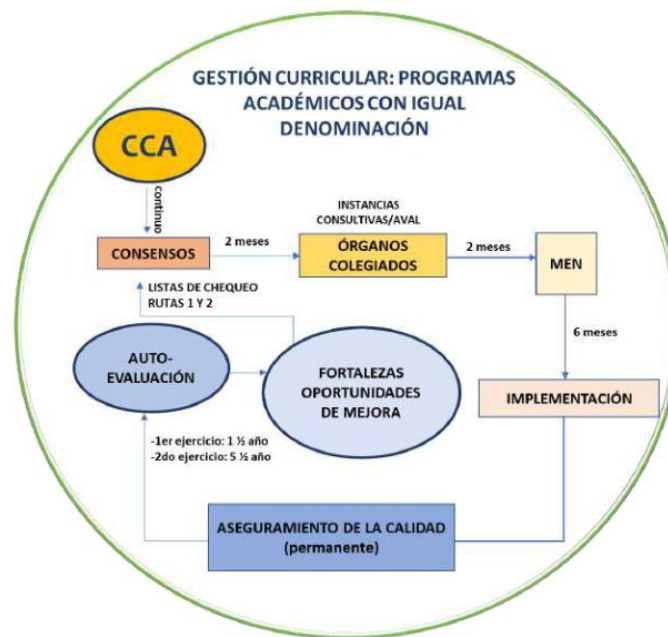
GESTIÓN CURRICULAR: PROGRAMAS ACADÉMICOS CON IGUAL DENOMINACIÓN

CCA

continuo

INSTANCIAS CONSULTIVAS/AVAL

CONSENSOS

2 meses

ÓRGANOS COLEGIADOS

2 meses

MEN

LISTAS DE CHEQUEO RUTAS 1 Y 2

6 meses

AUTO-EVALUACIÓN

FORTALEZAS OPORTUNIDADES DE MEJORA

IMPLEMENTACIÓN

-1er ejercicio: 1 ½ año
-2do ejercicio: 5 ½ año

ASEGURAMIENTO DE LA CALIDAD (permanente)